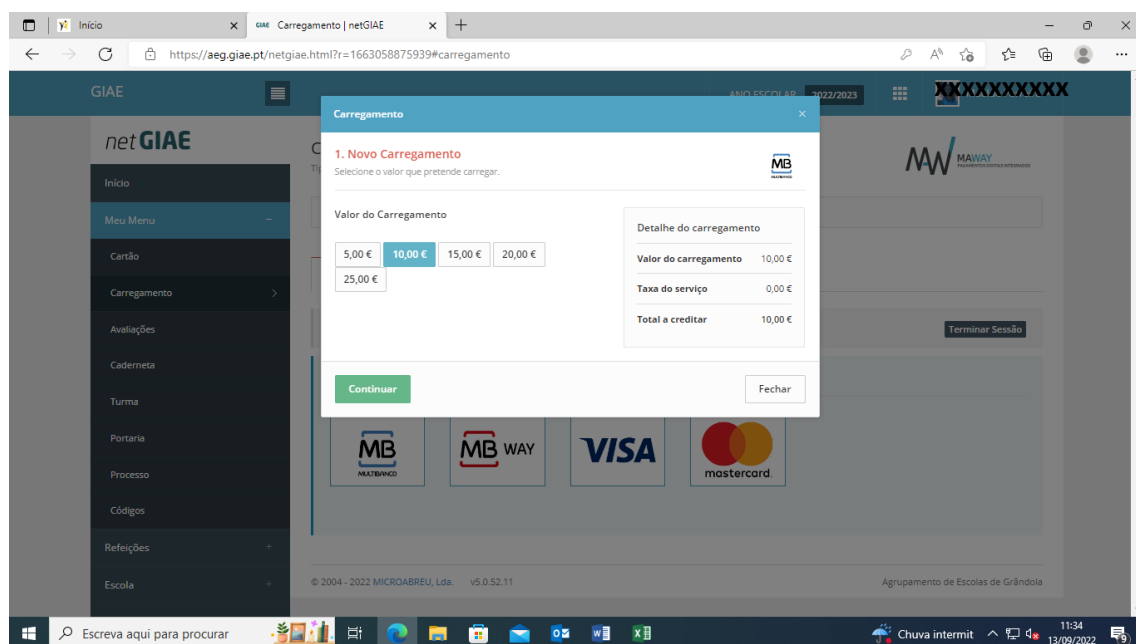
Início ×
GIAE Carregamento | netGIAE ×
+
https://aeg.giae.pt/netgiae.html?r=1663058875939#carregamento

GIAE
ANO ESCOLAR 2022/2023
XXXXXXXXXX

net GIAE
Início
Meu Menu
Cartão
Carregamento
Avaliações
Caderneta
Turma
Portaria
Processo
Códigos
Refeições
Escola

Carregamento ×
1. Novo Carregamento
Selecione o valor que pretende carregar.
MB MULTIBANCO

Valor do Carregamento
5,00 € 10,00 € 15,00 € 20,00 € 25,00 €

Detalhe do carregamento

| | |
|---|---|
| Valor do carregamento | 10,00 € |
| Taxa do serviço | 0,00 € |
| Total a creditar | 10,00 € |

Continuar
Fechar

MW MAWAY PAGAMENTOS DIGITAIS INTEGRADOS
Terminar Sessão

MB MULTIBANCO
MB WAY
VISA
mastercard

© 2004 - 2022 MICROABREU, Lda. v5.0.52.11
Agrupamento de Escolas de Grândola

Escreva aqui para procurar
Chuva intermit
11:34
13/09/2022